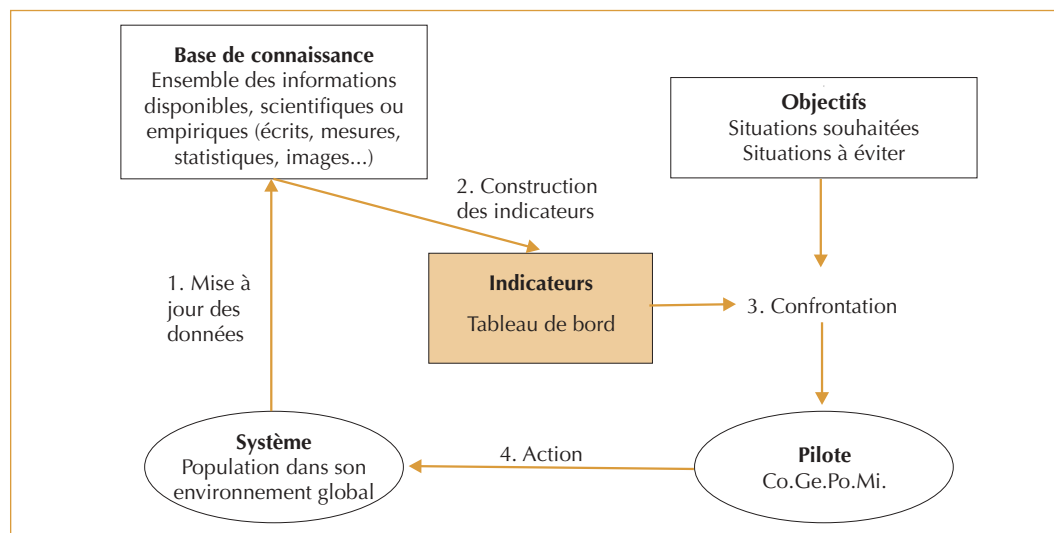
**Base de connaissance**
Ensemble des informations disponibles, scientifiques ou empiriques (écrits, mesures, statistiques, images...)

**Objectifs**
Situations souhaitées
Situations à éviter

2. Construction des indicateurs

1. Mise à jour des données

**Indicateurs**
Tableau de bord

3. Confrontation

**Système**
Population dans son environnement global

4. Action

**Pilote**
Co.Ge.Po.Mi.